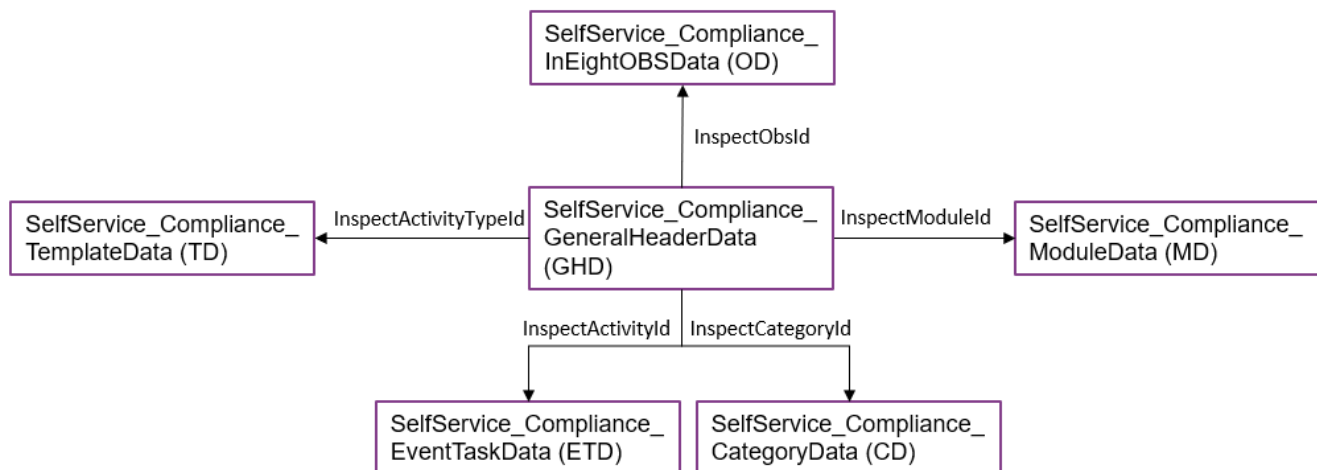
SelfService_Compliance_ InEightOBSData (OD)

InspectObsId

SelfService_Compliance_ TemplateData (TD)

InspectActivityTypeId

SelfService_Compliance_ GeneralHeaderData (GHD)

InspectModuleId

SelfService_Compliance_ ModuleData (MD)

InspectActivityId

InspectCategoryId

SelfService_Compliance_ EventTaskData (ETD)

SelfService_Compliance_ CategoryData (CD)